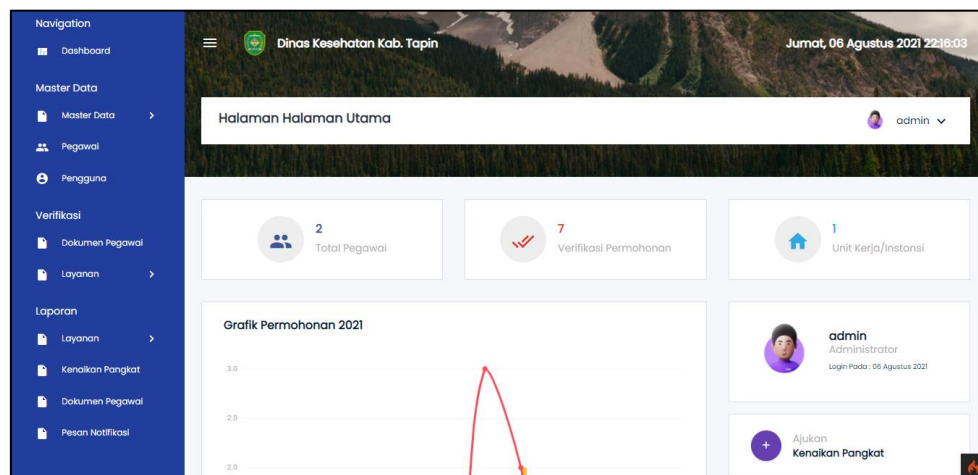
Navigation
Dashboard
Master Data
Master Data >
Pegawai
Pengguna
Verifikasi
Dokumen Pegawai
Layanan >
Laporan
Layanan >
Kenaikan Pangkat
Dokumen Pegawai
Pesan Notifikasi

Dinas Kesehatan Kab. Tapin
Jumat, 06 Agustus 2021 22:16:03

Halaman Halaman Utama
admin

2
Total Pegawai

7
Verifikasi Permohonan

1
Unit Kerja/Instansi

Grafik Permohonan 2021
3.0
2.5
2.0

admin
Administrator
Login Pada : 06 Agustus 2021

Ajukan
Kenaikan Pangkat